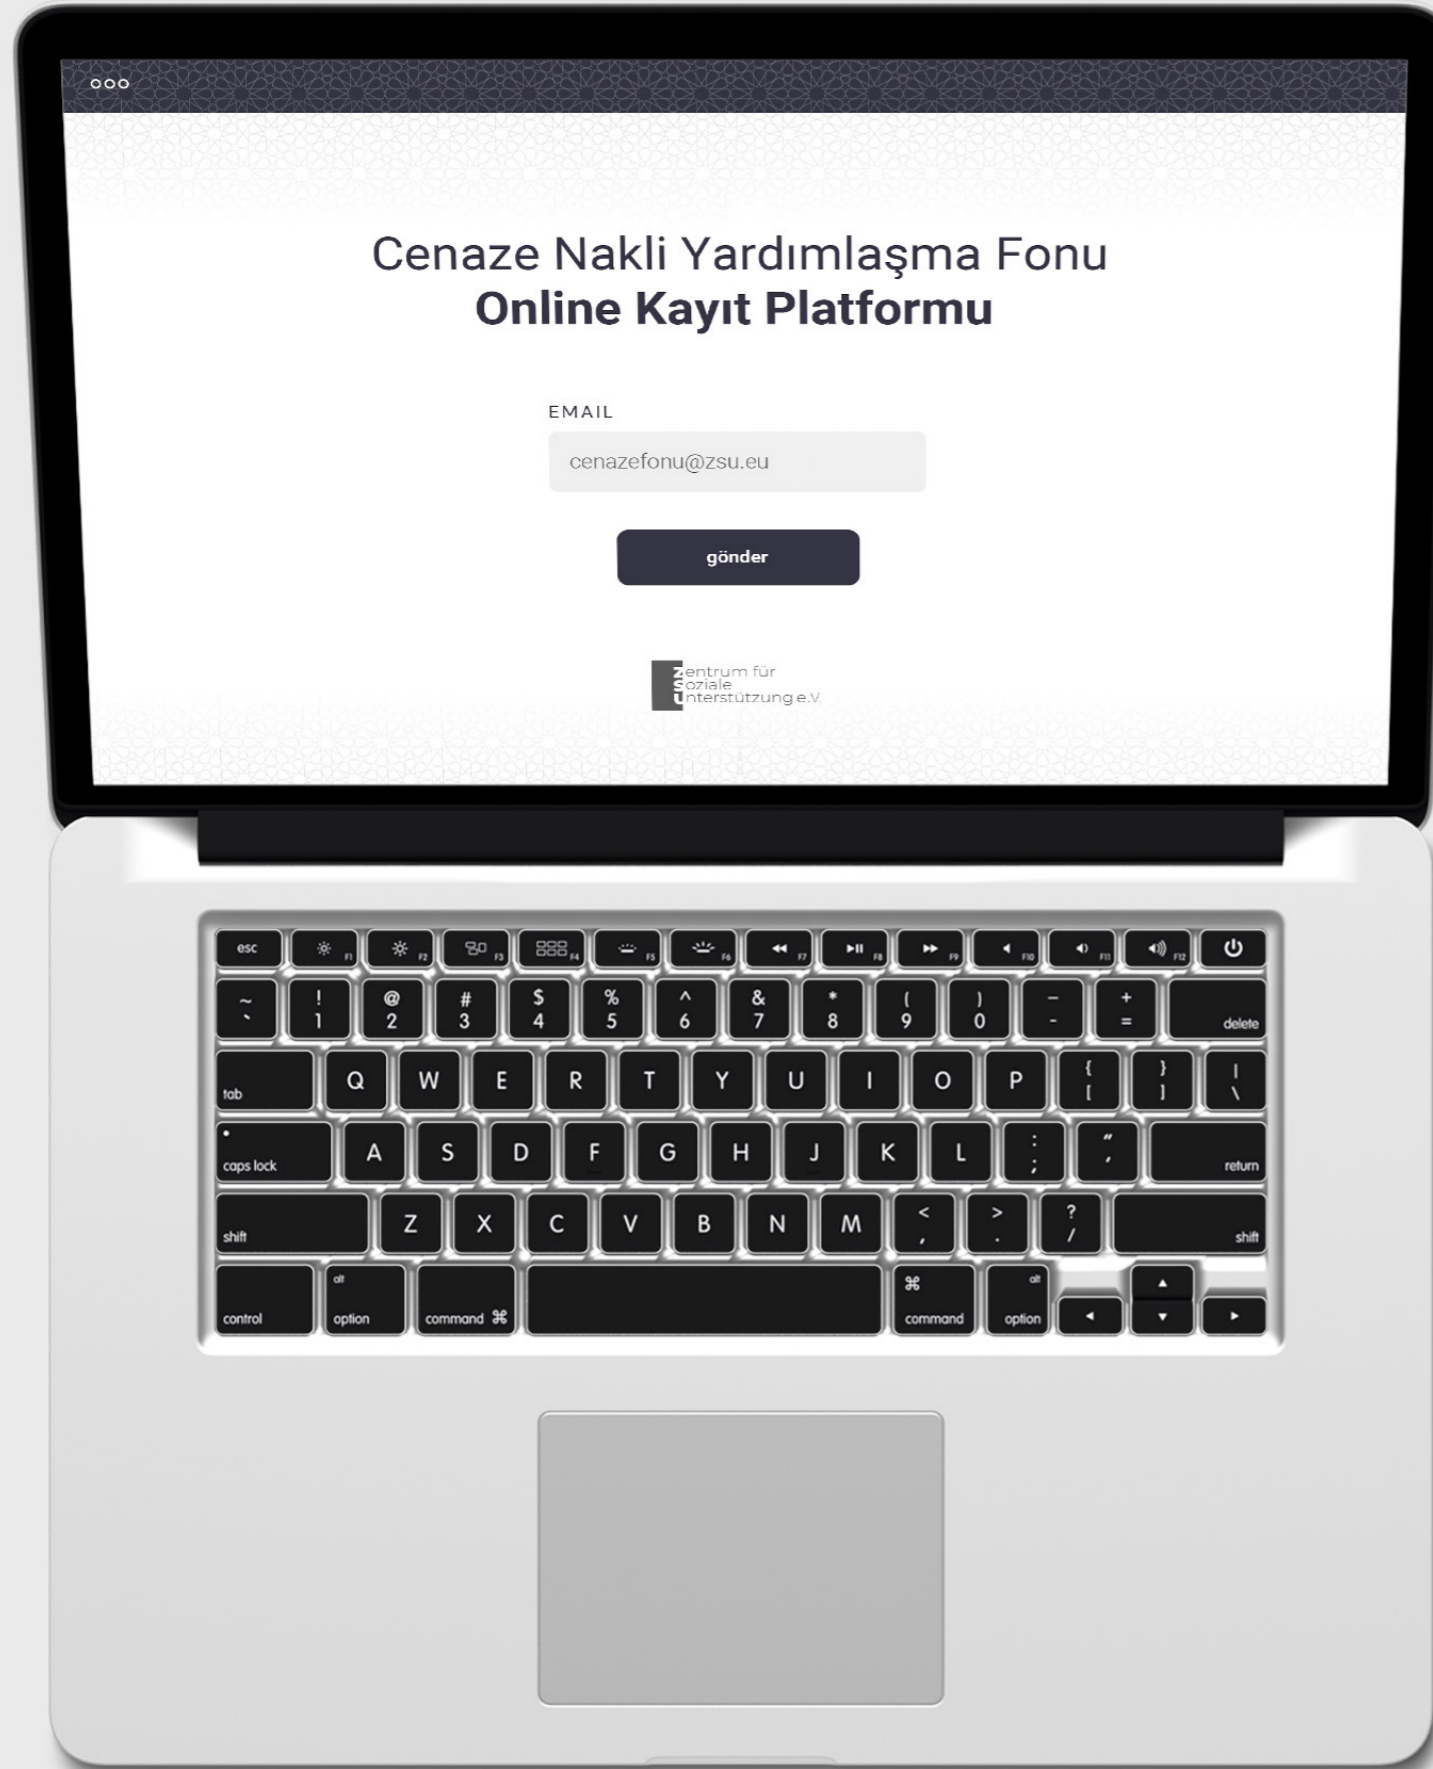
Cenaze Nakli Yardımlaşma Fonu
**Online Kayıt Platformu**

EMAIL

cenazefonu@zsu.eu

gönder

Zentrum für
Soziale
Unterstützung e.V.

esc F1 F2 F3 F4 F5 F6 F7 F8 F9 F10 F11 F12

~ ` ! 1 @ 2 # 3 $ 4 % 5 ^ 6 & 7 * 8 ( 9 ) 0 _ - + = delete

tab Q W E R T Y U I O P { [ } ] | \

caps lock A S D F G H J K L : ; " ' return

shift Z X C V B N M < , > . ? / shift

control alt option command ⌘ ⌘ command alt option